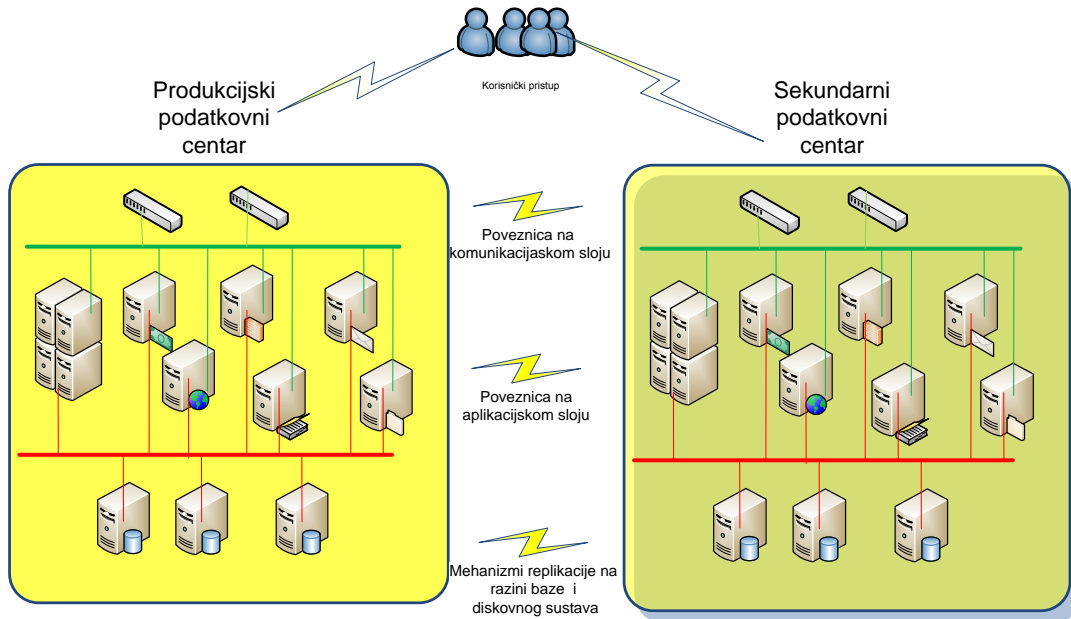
Korisnički pristup

Produkcijski podatkovni centar

Sekundarni podatkovni centar

Poveznica na komunikacijskom sloju

Poveznica na aplikacijskom sloju

Mehanizmi replikacije na razini baze i diskovnog sustava